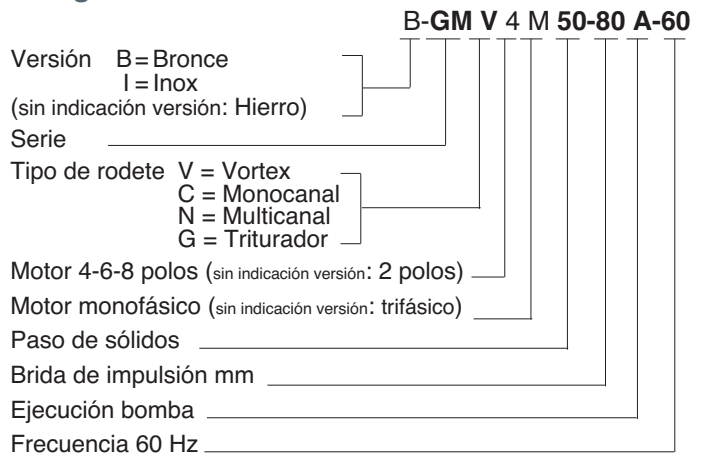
B-GM V 4 M 50-80 A-60

Versión B = Bronce
I = Inox
(sin indicación versión: Hierro)

Serie

Tipo de rodete V = Vortex
C = Monocanal
N = Multicanal
G = Triturador

Motor 4-6-8 polos (sin indicación versión: 2 polos)

Motor monofásico (sin indicación versión: trifásico)

Paso de sólidos

Brida de impulsión mm

Ejecución bomba

Frecuencia 60 Hz